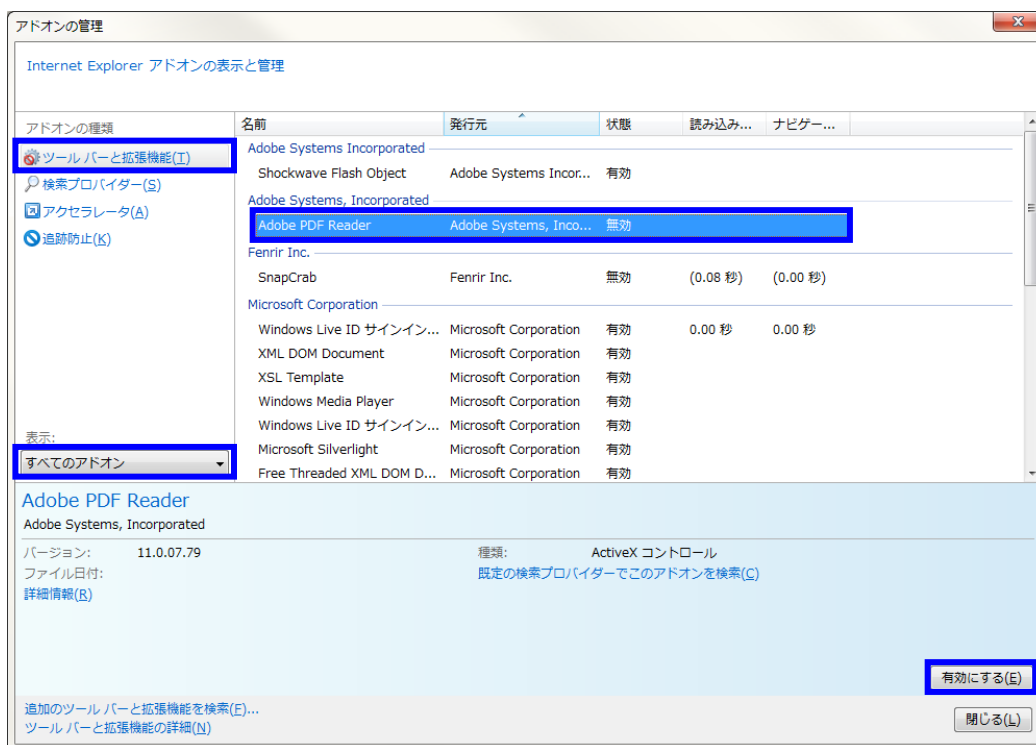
アドオンの管理

Internet Explorer アドオンの表示と管理

アドオンの種類
ツール バーと拡張機能(T)
検索プロバイダー(S)
アクセラレータ(A)
追跡防止(K)

表示:
すべてのアドオン

| 名前 | 発行元 | 状態 | 読み込み... | ナビゲー... |
|---|---|---|---|---|
| Adobe Systems Incorporated | | | | |
| Shockwave Flash Object | Adobe Systems Incor... | 有効 | | |
| Adobe Systems, Incorporated | | | | |
| Adobe PDF Reader | Adobe Systems, Inco... | 無効 | | |
| Fenrir Inc. | | | | |
| SnapCrab | Fenrir Inc. | 無効 | (0.08 秒) | (0.00 秒) |
| Microsoft Corporation | | | | |
| Windows Live ID サインイン... | Microsoft Corporation | 有効 | 0.00 秒 | 0.00 秒 |
| XML DOM Document | Microsoft Corporation | 有効 | | |
| XSL Template | Microsoft Corporation | 有効 | | |
| Windows Media Player | Microsoft Corporation | 有効 | | |
| Windows Live ID サインイン... | Microsoft Corporation | 有効 | | |
| Microsoft Silverlight | Microsoft Corporation | 有効 | | |
| Free Threaded XML DOM D... | Microsoft Corporation | 有効 | | |

Adobe PDF Reader
Adobe Systems, Incorporated

バージョン: 11.0.07.79
ファイル日付:
詳細情報(R)

種類: ActiveX コントロール
既定の検索プロバイダーでこのアドオンを検索(C)

有効にする(E)

追加のツール バーと拡張機能を検索(F)...
ツール バーと拡張機能の詳細(N)

閉じる(L)